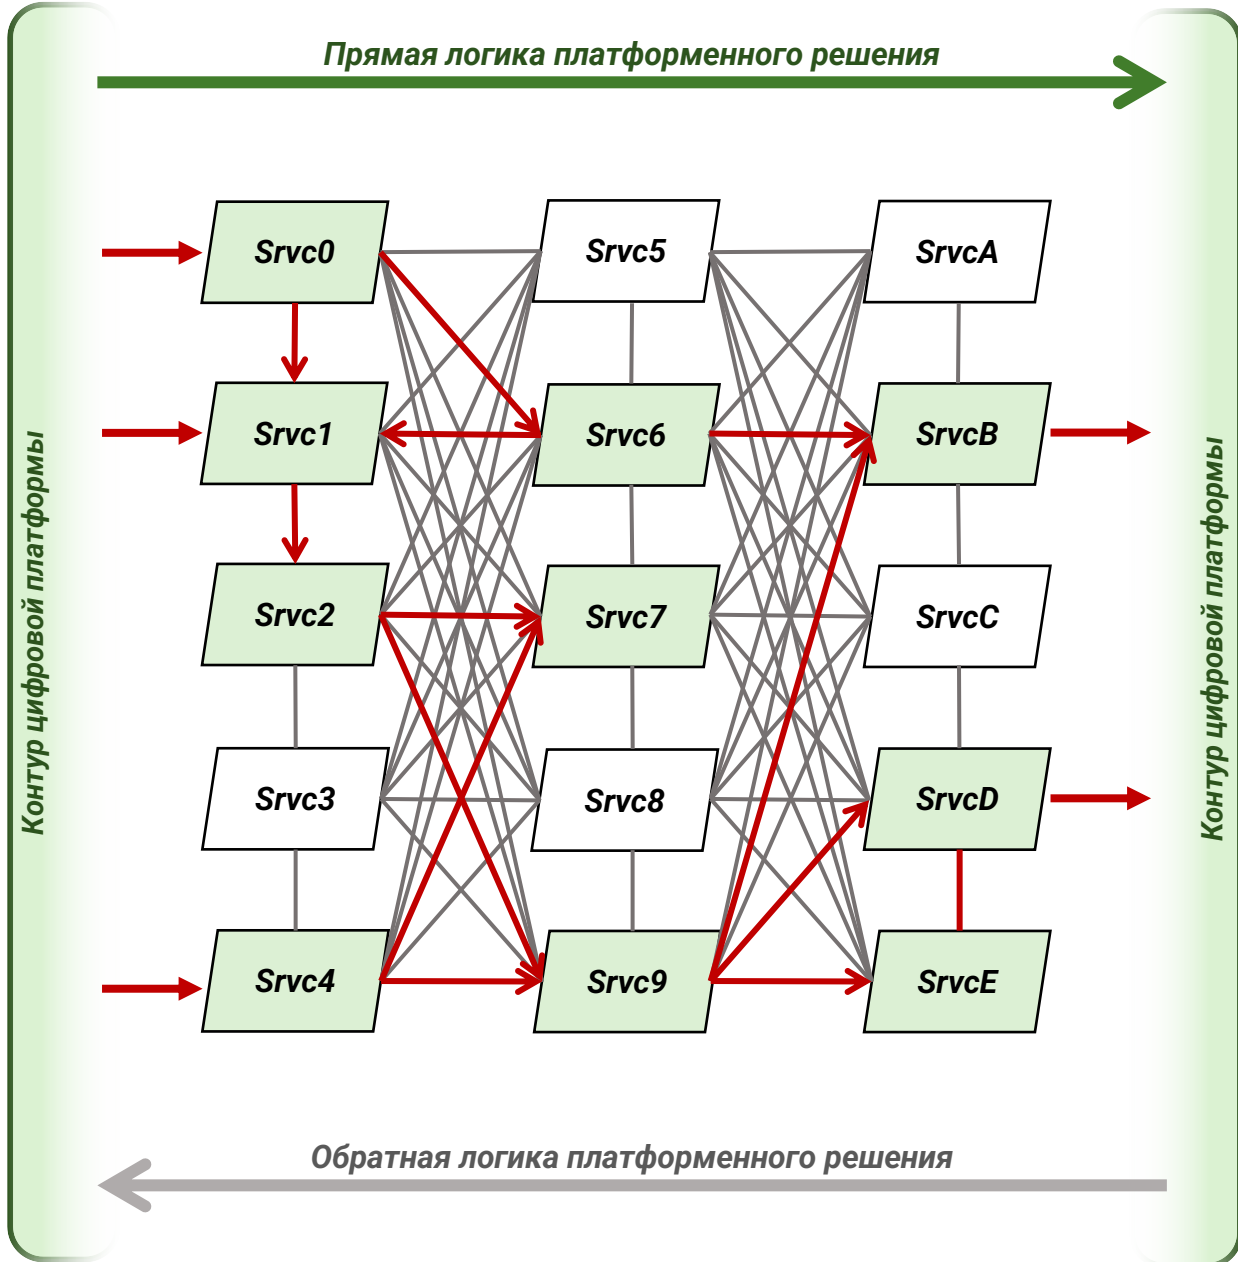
Прямая логика платформенного решения

Контур цифровой платформы

Srvc0
Srvc5
SrvcA
Srvc1
Srvc6
SrvcB
Srvc2
Srvc7
SrvcC
Srvc3
Srvc8
SrvcD
Srvc4
Srvc9
SrvcE

Контур цифровой платформы

Обратная логика платформенного решения